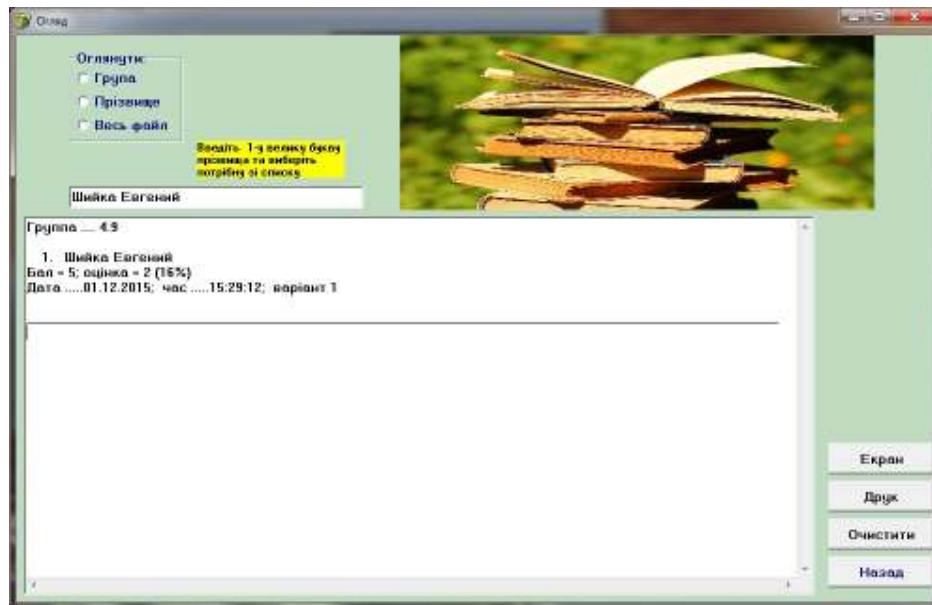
Огляд

Оглянути
Група
Прізвище
Весь файл

Введіть 1-у велику букву прізвища та виберіть потрібну зі списку

Шийка Евгений

Группа .... 4.9

1. Шийка Евгений
Бал = 5; оцінка = 2 (16%)
Дата .....01.12.2015; час .....15:29:12; варіант 1

Екран
Друк
Очистити
Назад